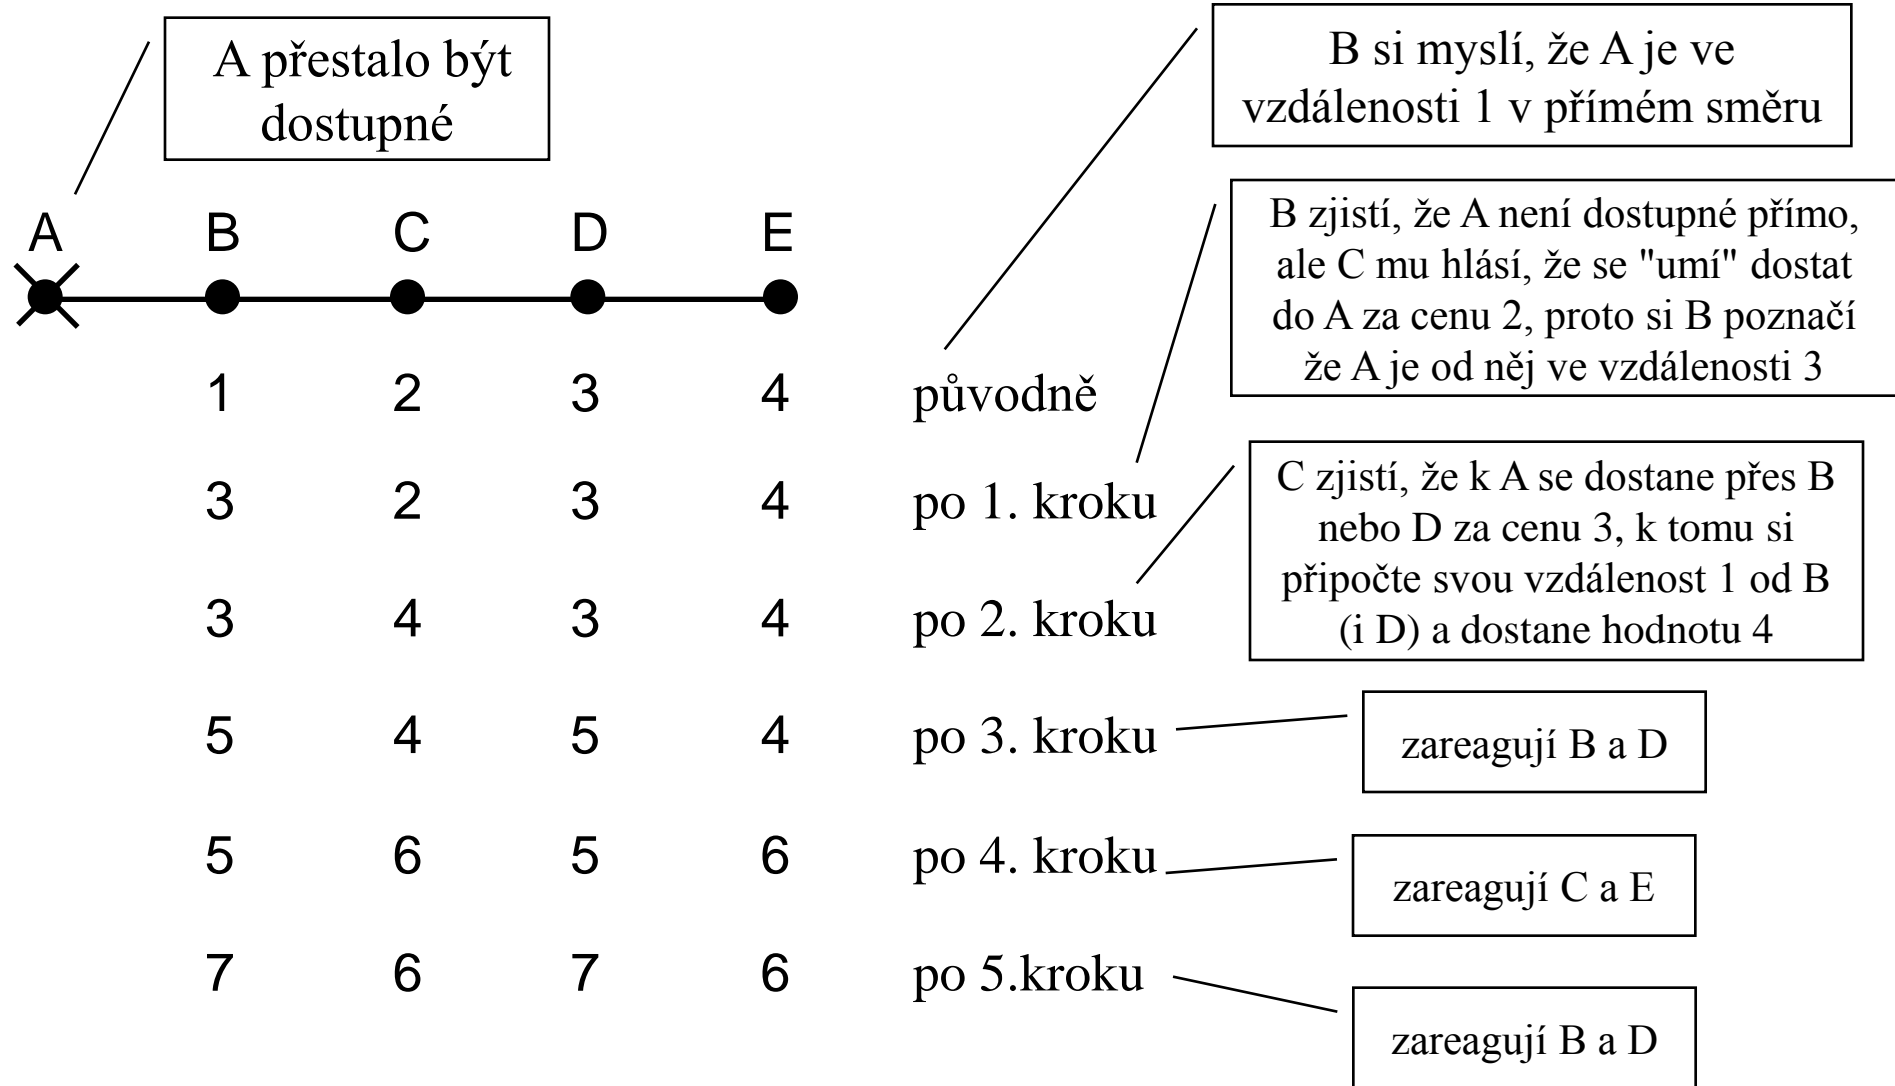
A přestalo být dostupné

B si myslí, že A je ve vzdálenosti 1 v přímém směru

A B C D E

B zjistí, že A není dostupné přímo, ale C mu hlásí, že se "umí" dostat do A za cenu 2, proto si B poznačí že A je od něj ve vzdálenosti 3

| | | | | |
|---|---|---|---|---|
| 1 | 2 | 3 | 4 | původně |
| 3 | 2 | 3 | 4 | po 1. kroku |
| 3 | 4 | 3 | 4 | po 2. kroku |
| 5 | 4 | 5 | 4 | po 3. kroku |
| 5 | 6 | 5 | 6 | po 4. kroku |
| 7 | 6 | 7 | 6 | po 5.kroku |

C zjistí, že k A se dostane přes B nebo D za cenu 3, k tomu si připočte svou vzdálenost 1 od B (i D) a dostane hodnotu 4

zareagují B a D

zareagují C a E

zareagují B a D